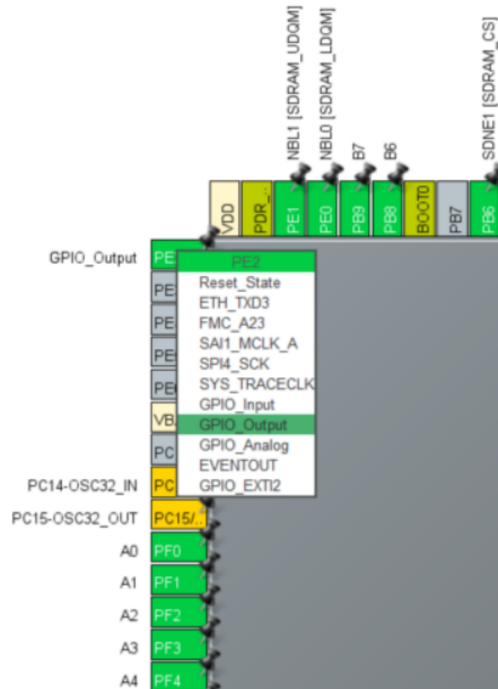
NBL1 [SDRAM_UDQM]
NBL0 [SDRAM_LDQM]
B7
B6
SDNE1 [SDRAM_CS]

VDD
PDR_
PE1
PE0
PB9
PB8
BOOT0
PB7
PB6

GPIO_Output
PE
PE
PE
PE
PE
VB
PC
PC14-OSC32_IN
PC
PC15-OSC32_OUT
PC15/..
A0
PF0
A1
PF1
A2
PF2
A3
PF3
A4
PF4

PE2
Reset_State
ETH_TXD3
FMC_A23
SAI1_MCLK_A
SPI4_SCK
SYS_TRACECLK
GPIO_Input
GPIO_Output
GPIO_Analog
EVENTOUT
GPIO_EXTI2